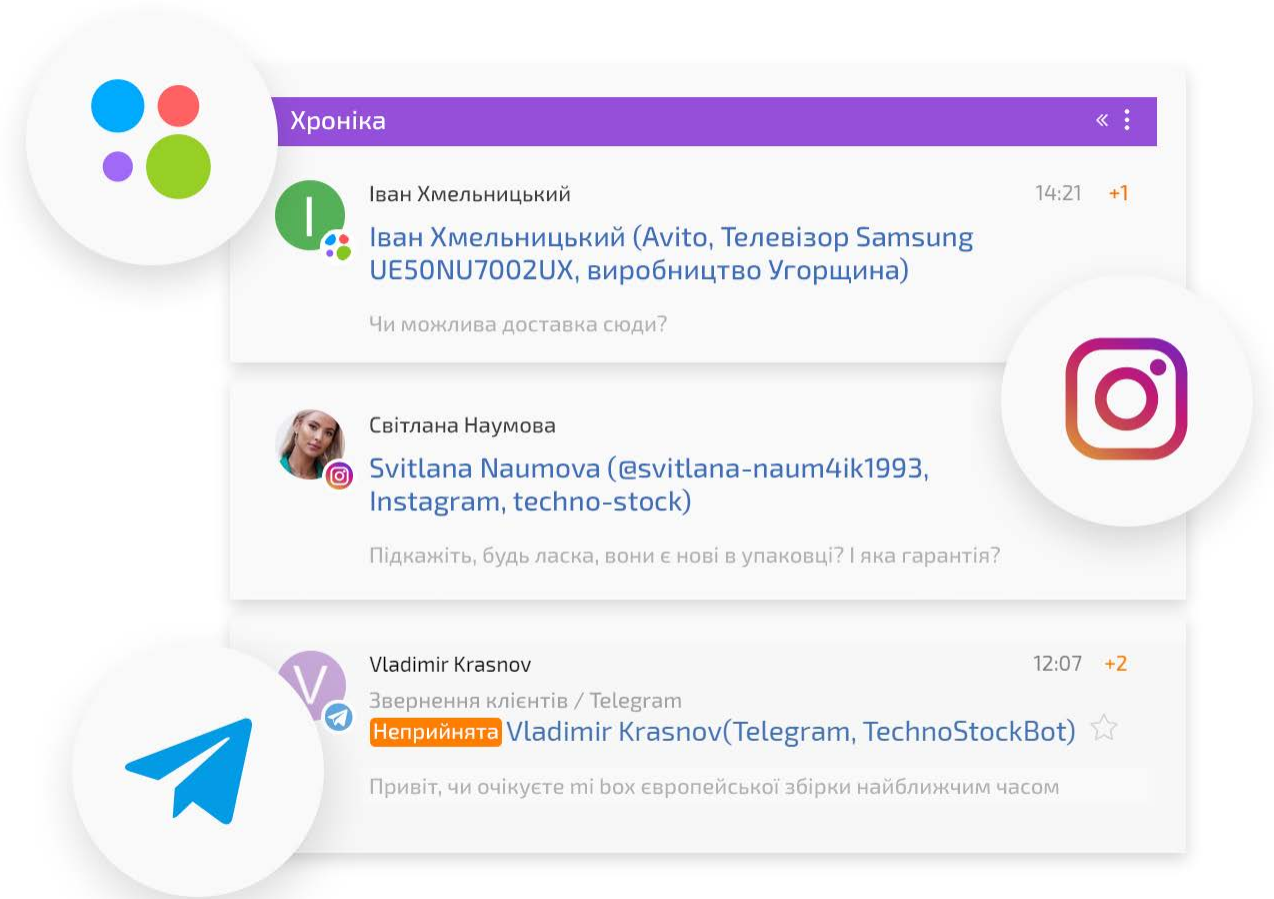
Хроніка

«

І

Іван Хмельницький

14:21 +1

Іван Хмельницький (Avito, Телевізор Samsung UE50NU7002UX, виробництво Угорщина)

Чи можлива доставка сюди?

Світлана Наумова

Svitlana Naumova (@svitlana-naum4ik1993, Instagram, techno-stock)

Підкажіть, будь ласка, вони є нові в упаковці? І яка гарантія?

V

Vladimir Krasnov

12:07 +2

Звернення клієнтів / Telegram

Неприйнята Vladimir Krasnov(Telegram, TechnoStockBot)

Привіт, чи очікуєте mi box європейської збірки найближчим часом